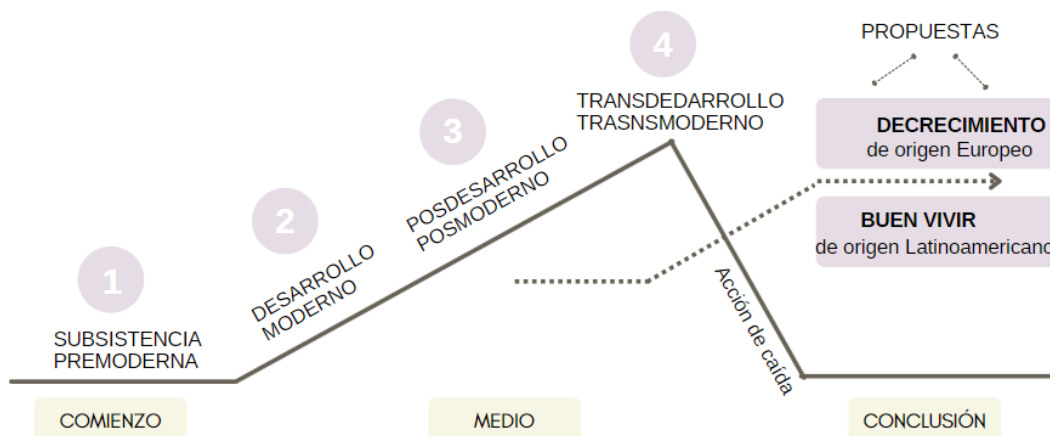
PROPUESTAS

4

TRANSDEDARROLLO
TRASNSMODERNO

DECRECIMIENTO
de origen Europeo

BUEN VIVIR
de origen Latinoamericano

3

POSDESARROLLO
POSMODERNO

2

DESARROLLO
MODERNO

1

SUBSISTENCIA
PREMODERNA

Acción de caída

COMIENZO

MEDIO

CONCLUSIÓN